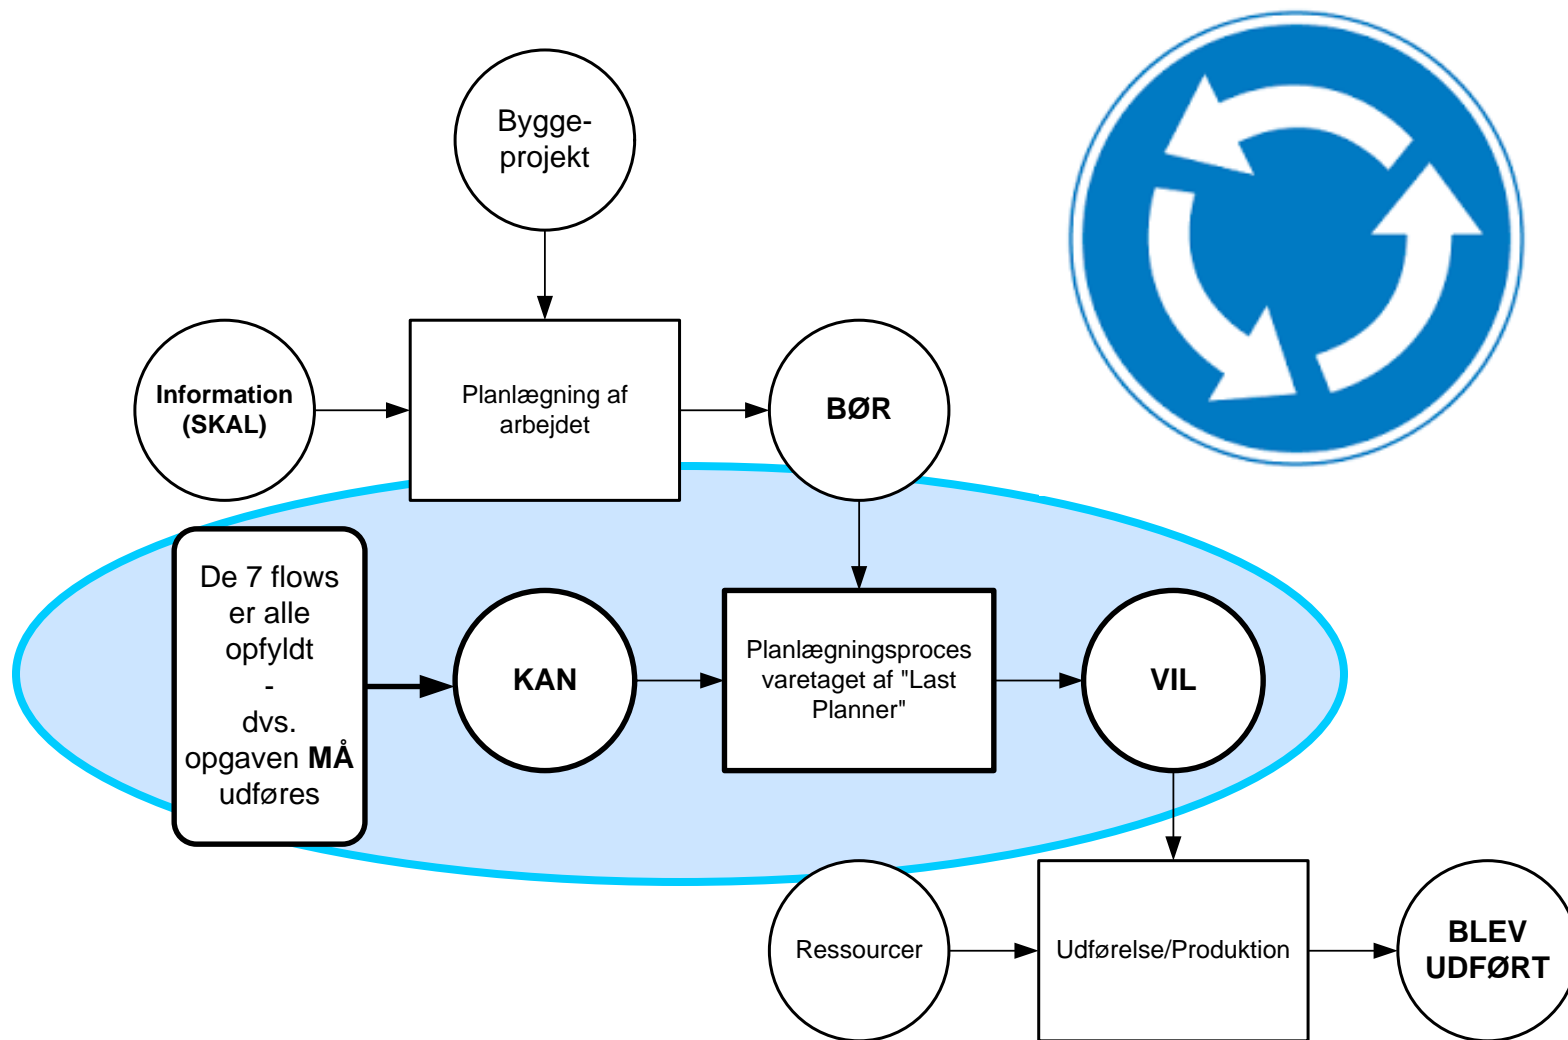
Bygge-projekt

Information (SKAL)

Planlægning af arbejdet

BØR

De 7 flows er alle opfyldt - dvs. opgaven **MÅ** udføres

KAN

Planlægningsproces varetaget af "Last Planner"

VIL

Ressourcer

Udførelse/Produktion

BLEV UDFØRT